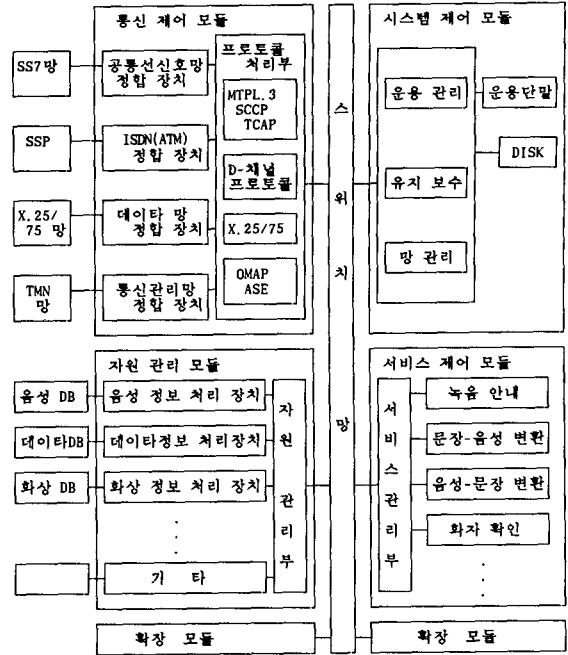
통신 제어 모듈

SS7망

공통선신호망 정합 장치

프로토콜 처리부

MTPL.3 SCCP TCAP

SSP

ISDN(ATM) 정합 장치

D-채널 프로토콜

X.25/75 망

데이타 망 정합 장치

X.25/75

TMN 망

통신관리망 정합 장치

OMAP ASE

스위치망

시스템 제어 모듈

운용 관리

운용단말

DISK

유지 보수

망 관리

자원 관리 모듈

음성 DB

음성 정보 처리 장치

데이타DB

데이타정보 처리장치

화상 DB

화상 정보 처리 장치

기 타

자원관리부

서비스 제어 모듈

서비스관리부

녹음 안내

문장-음성 변환

음성-문장 변환

화자 확인

확장 모듈

확장 모듈